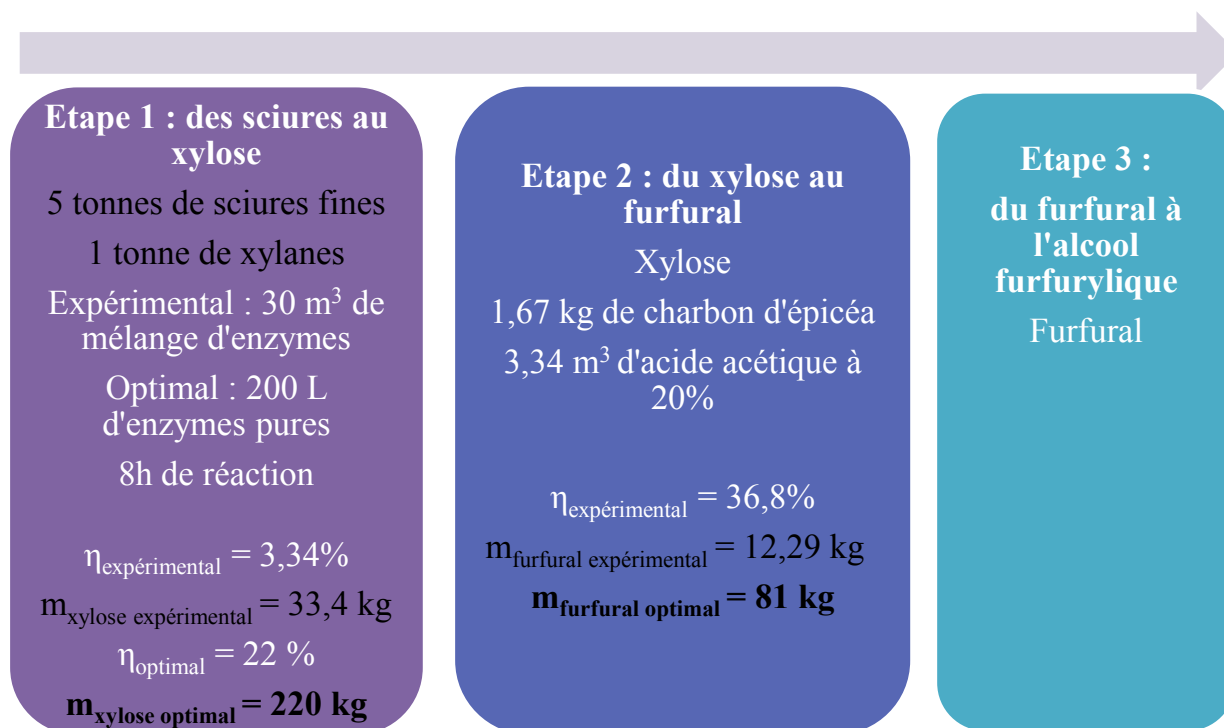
Etape 1 : des sciures au xylose

5 tonnes de sciures fines

1 tonne de xylanes

Expérimental : 30 m$^3$ de mélange d'enzymes

Optimal : 200 L d'enzymes pures

8h de réaction

$\eta_{expérimental}$ = 3,34%

$m_{xylose\ expérimental}$ = 33,4 kg

$\eta_{optimal}$ = 22 %

$m_{xylose\ optimal}$ = 220 kg

Etape 2 : du xylose au furfural

Xylose

1,67 kg de charbon d'épicéa

3,34 m$^3$ d'acide acétique à 20%

$\eta_{expérimental}$ = 36,8%

$m_{furfural\ expérimental}$ = 12,29 kg

$m_{furfural\ optimal}$ = 81 kg

Etape 3 :

du furfural à l'alcool furfurylique

Furfural